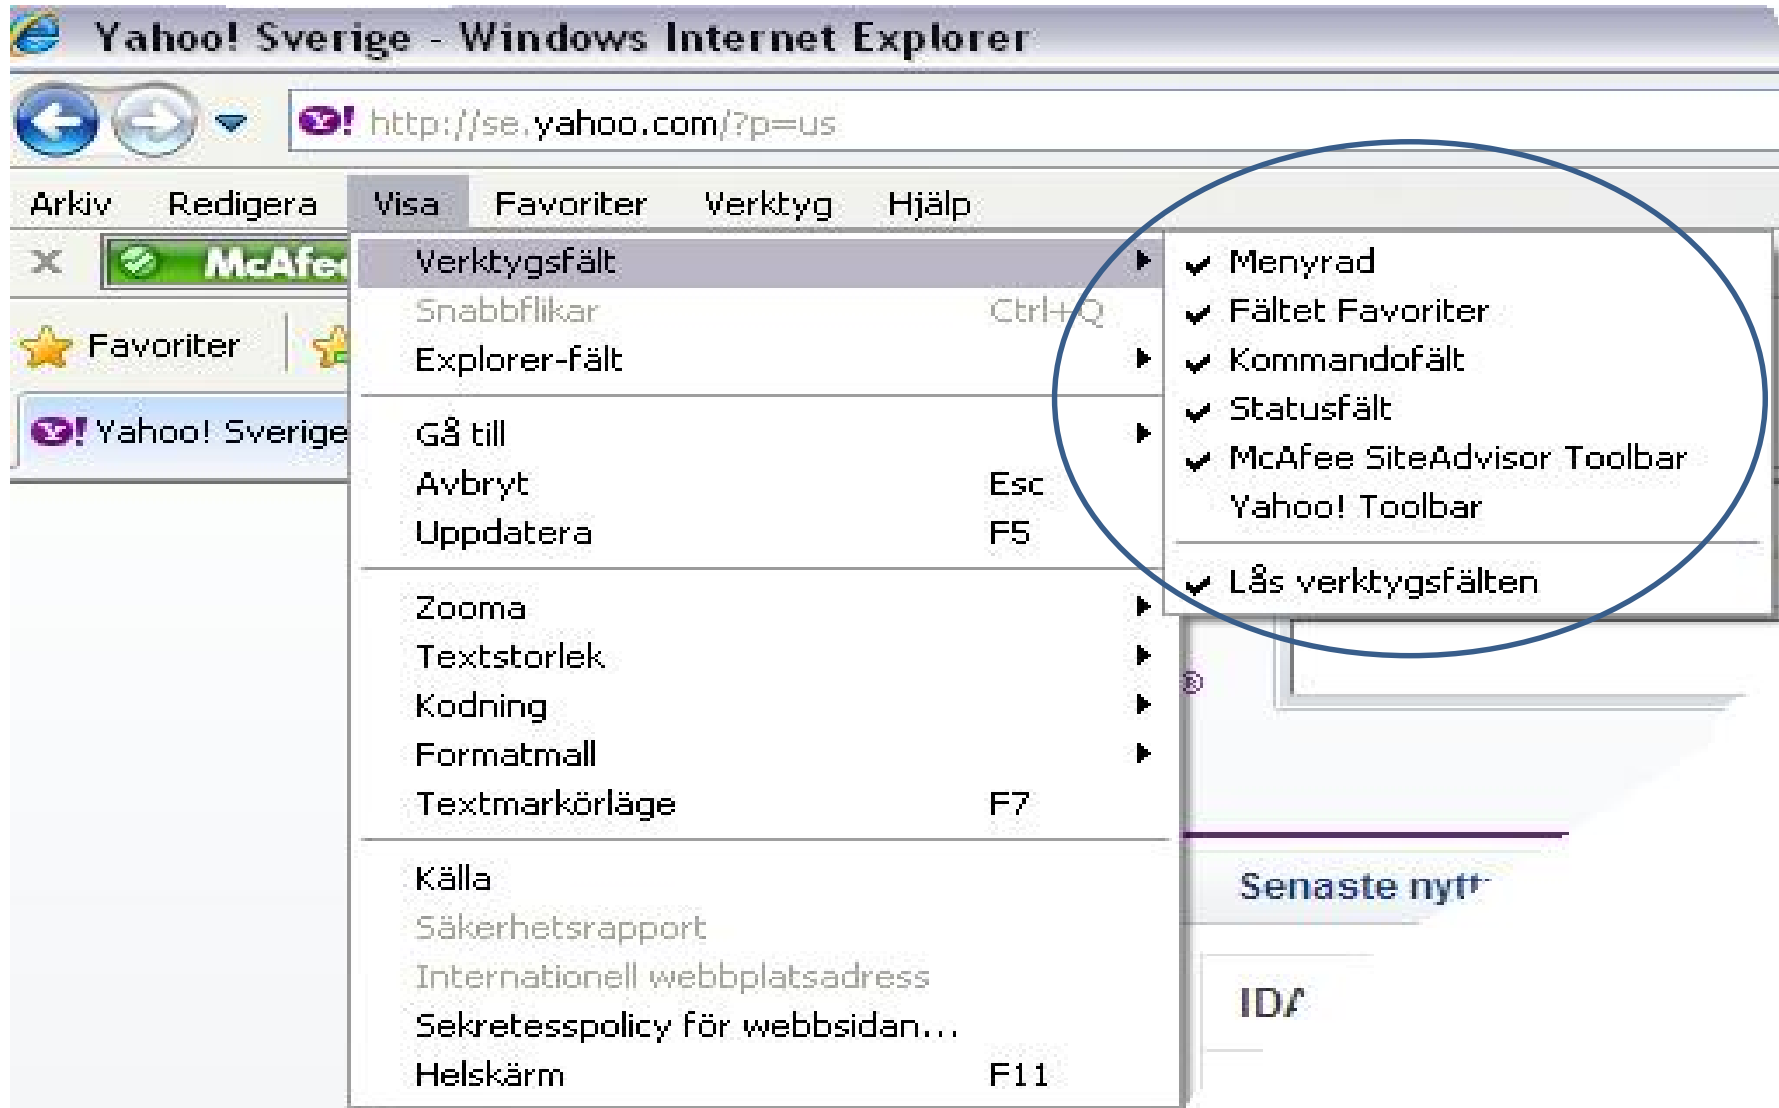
Yahoo! Sverige - Windows Internet Explorer

http://se.yahoo.com/?p=us

Arkiv Redigera Visa Favoriter Verktyg Hjälp

McAfee

Favoriter

Yahoo! Sverige

Verktygsfält
Snabbflikar Ctrl+Q
Explorer-fält

Gå till
Avbryt Esc
Uppdatera F5

Zooma
Textstorlek
Kodning
Formatmall
Textmarkörläge F7

Källa
Säkerhetsrapport
Internationell webbplatsadress
Sekretesspolicy för webbsidan...
Helskärm F11

Menyrad
Fältet Favoriter
Kommandofält
Statusfält
McAfee SiteAdvisor Toolbar
Yahoo! Toolbar

Lås verktygsfälten

Senaste nytt

IDA